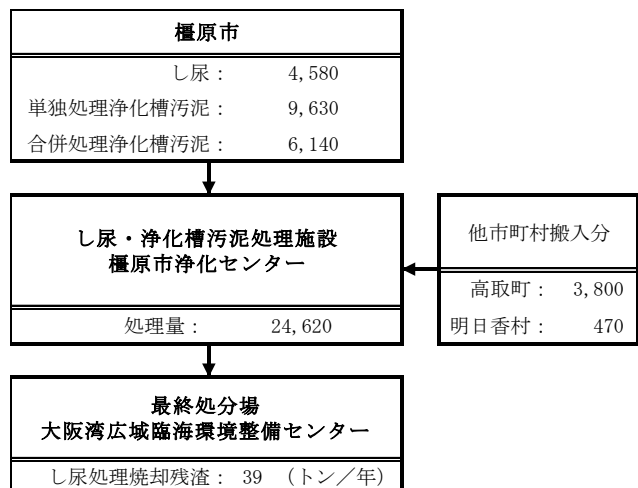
橿原市

し尿： 4,580
単独処理浄化槽汚泥： 9,630
合併処理浄化槽汚泥： 6,140

し尿・浄化槽汚泥処理施設
橿原市浄化センター

処理量： 24,620

他市町村搬入分

高取町： 3,800
明日香村： 470

最終処分場
大阪湾広域臨海環境整備センター

し尿処理焼却残渣： 39 （トン／年）